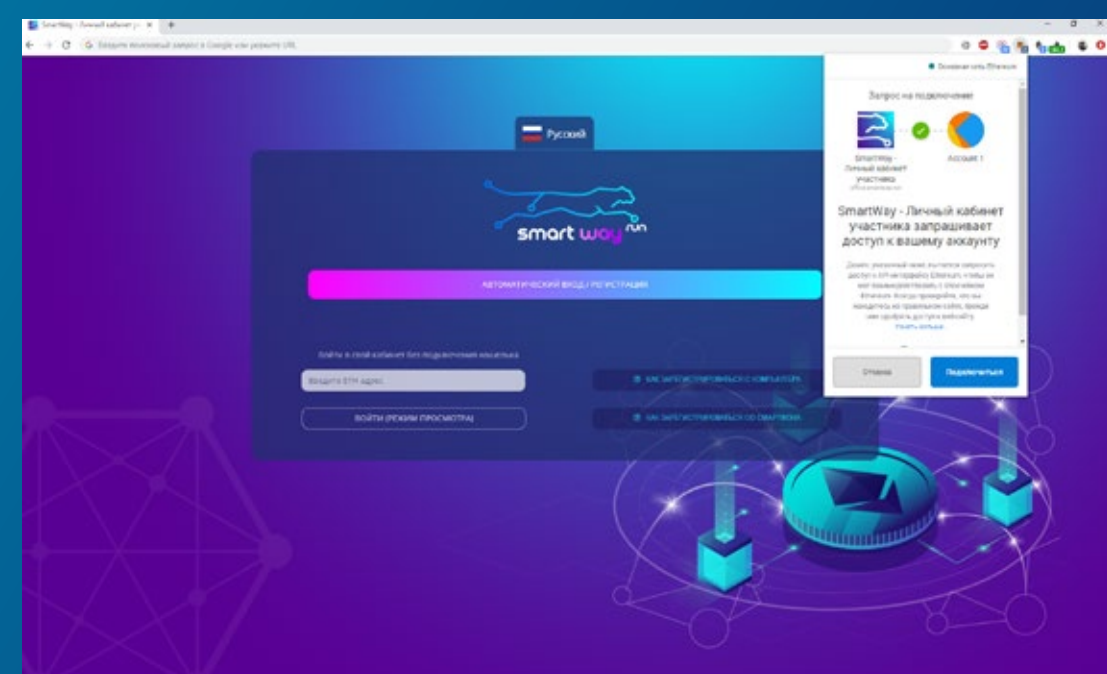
SmartWay - Личный кабинет у ×

Введите поисковый запрос в Google или укажите URL

Основная сеть Ethereum

Запрос на подключение

SmartWay - Личный кабинет участника

Account 1

SmartWay - Личный кабинет участника запрашивает доступ к вашему аккаунту

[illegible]

Узнать больше

Отмена

Подключиться

Русский

smart way run

АВТОМАТИЧЕСКИЙ ВХОД / РЕГИСТРАЦИЯ

Войти в свой кабинет без подключения кошелька

Введите ETH адрес

ВОЙТИ (РЕЖИМ ПРОСМОТРА)

КАК ЗАРЕГИСТРИРОВАТЬСЯ С КОМПЬЮТЕРА

КАК ЗАРЕГИСТРИРОВАТЬСЯ СО СМАРТФОНА